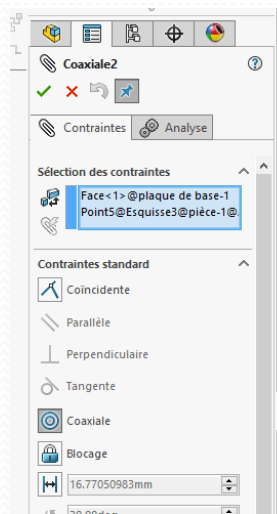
Coaxiale2

Contraintes
Analyse

Sélection des contraintes

Face<1>@plaque de base-1
Point5@Esquisse3@pièce-1@

Contraintes standard

Coïncidente
Parallèle
Perpendiculaire
Tangente
Coaxiale
Blocage
16.77050983mm
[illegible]